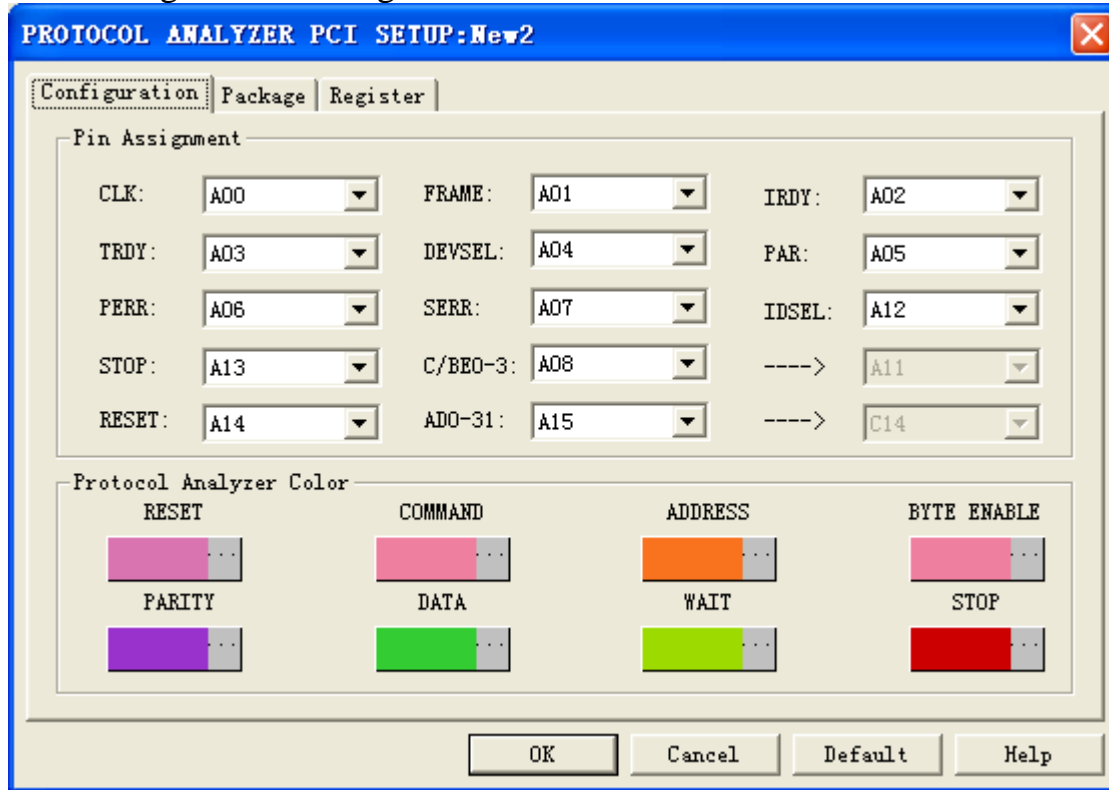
PROTOCOL ANALYZER PCI SETUP:New2

Configuration | Package | Register

Pin Assignment

| | | | | | |
|---|---|---|---|---|---|
| CLK: | A00 | FRAME: | A01 | IRDY: | A02 |
| TRDY: | A03 | DEVSEL: | A04 | PAR: | A05 |
| PERR: | A06 | SERR: | A07 | IDSEL: | A12 |
| STOP: | A13 | C/BE0-3: | A08 | ----> | A11 |
| RESET: | A14 | AD0-31: | A15 | ----> | C14 |

Protocol Analyzer Color

RESET ...
COMMAND ...
ADDRESS ...
BYTE ENABLE ...
PARITY ...
DATA ...
WAIT ...
STOP ...

OK
Cancel
Default
Help